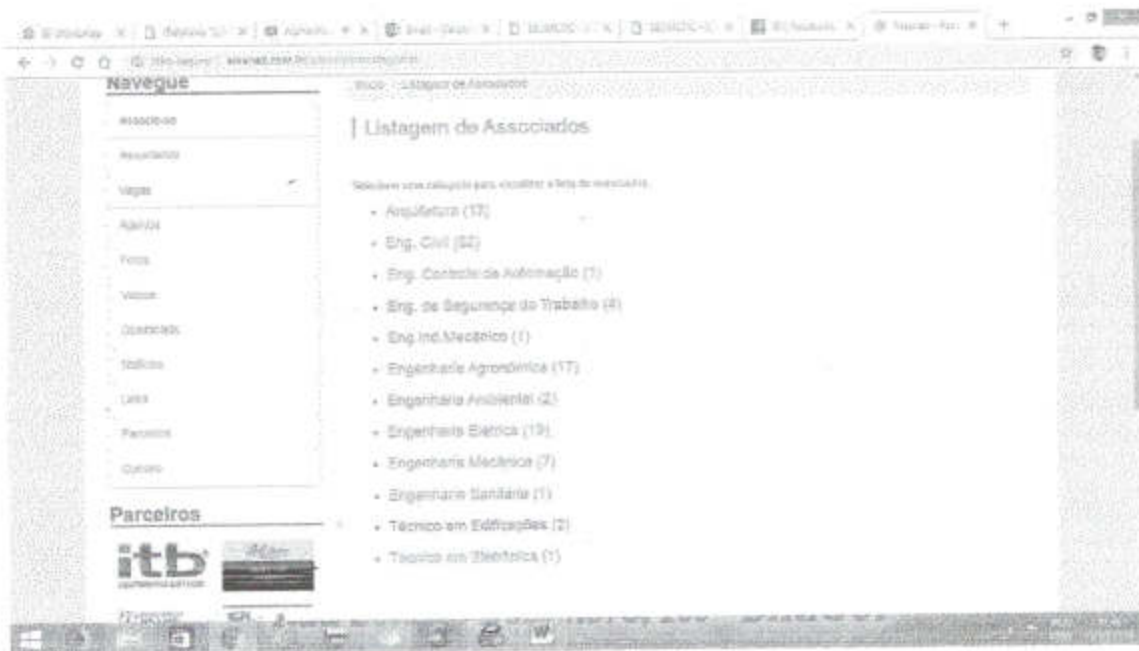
Navegue

Associados

Assuntamos

Vagas

Agenda

Fotos

Videos

Classificados

Notícias

Links

Parceiros

Contato

Parceiros

itb

Início > Listagem de Associados

Listagem de Associados

Selecione uma categoria para visualizar a lista de associados.

- Arquitetura (17)
- Eng. Civil (82)
- Eng. Controle da Automação (1)
- Eng. de Segurança do Trabalho (4)
- Eng.Ind.Mecânico (1)
- Engenharia Agronômica (17)
- Engenharia Ambiental (2)
- Engenharia Elétrica (13)
- Engenharia Mecânica (7)
- Engenharia Sanitária (1)
- Técnico em Edificações (2)
- Técnico em Eletrônica (1)